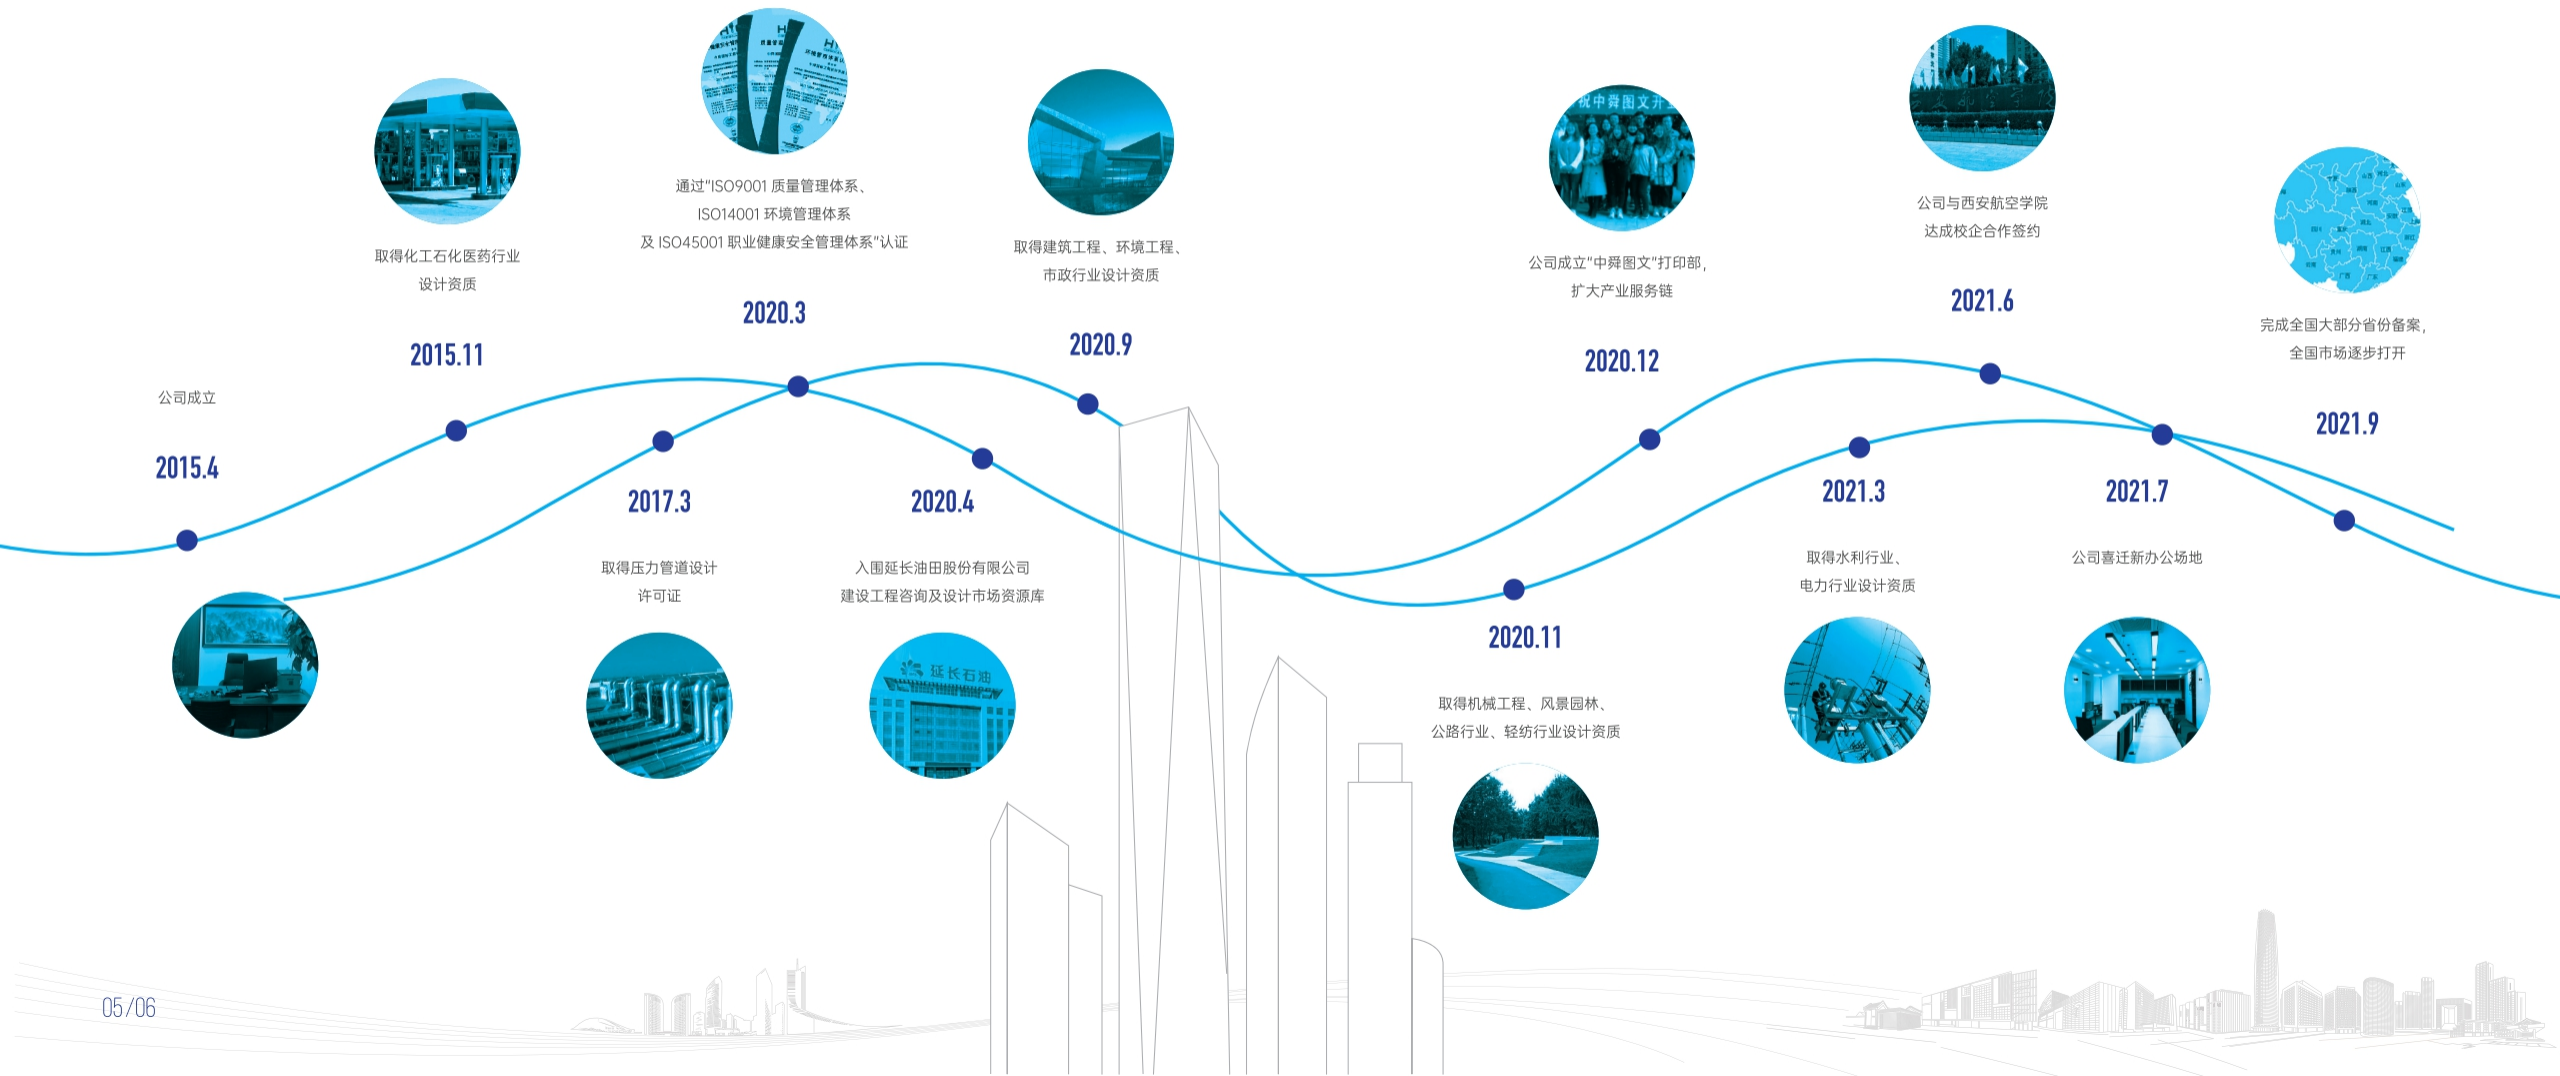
公司成立
2015.4

取得化工石化医药行业
设计资质
2015.11

2017.3
取得压力管道设计
许可证

通过"ISO9001 质量管理体系、
ISO14001 环境管理体系
及 ISO45001 职业健康安全管理体系"认证
2020.3

2020.4
入围延长油田股份有限公司
建设工程咨询及设计市场资源库

取得建筑工程、环境工程、
市政行业设计资质
2020.9

2020.11
取得机械工程、风景园林、
公路行业、轻纺行业设计资质

公司成立"中舜图文"打印部,
扩大产业服务链
2020.12

2021.3
取得水利行业、
电力行业设计资质

公司与西安航空学院
达成校企合作签约
2021.6

2021.7
公司喜迁新办公场地

完成全国大部分省份备案,
全国市场逐步打开
2021.9

05/06